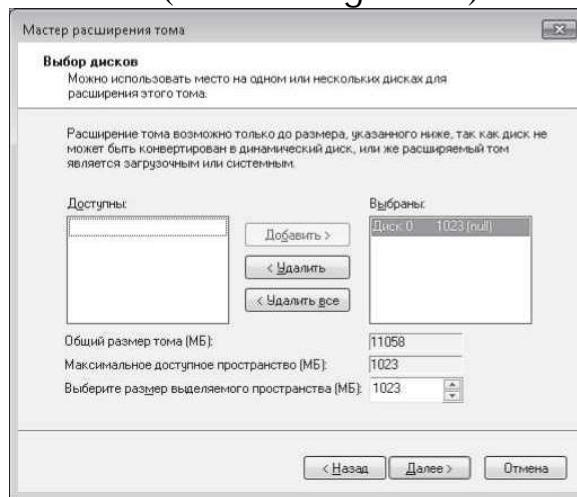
Мастер расширения тома

Выбор дисков
Можно использовать место на одном или нескольких дисках для расширения этого тома.

Расширение тома возможно только до размера, указанного ниже, так как диск не может быть конвертирован в динамический диск, или же расширяемый том является загрузочным или системным.

Доступны:

Выбраны:

Диск 0 1023 (null)

Добавить >

< Удалить

< Удалить все

Общий размер тома (МБ): 11058

Максимальное доступное пространство (МБ): 1023

Выберите размер выделяемого пространства (МБ): 1023

< Назад

Далее >

Отмена